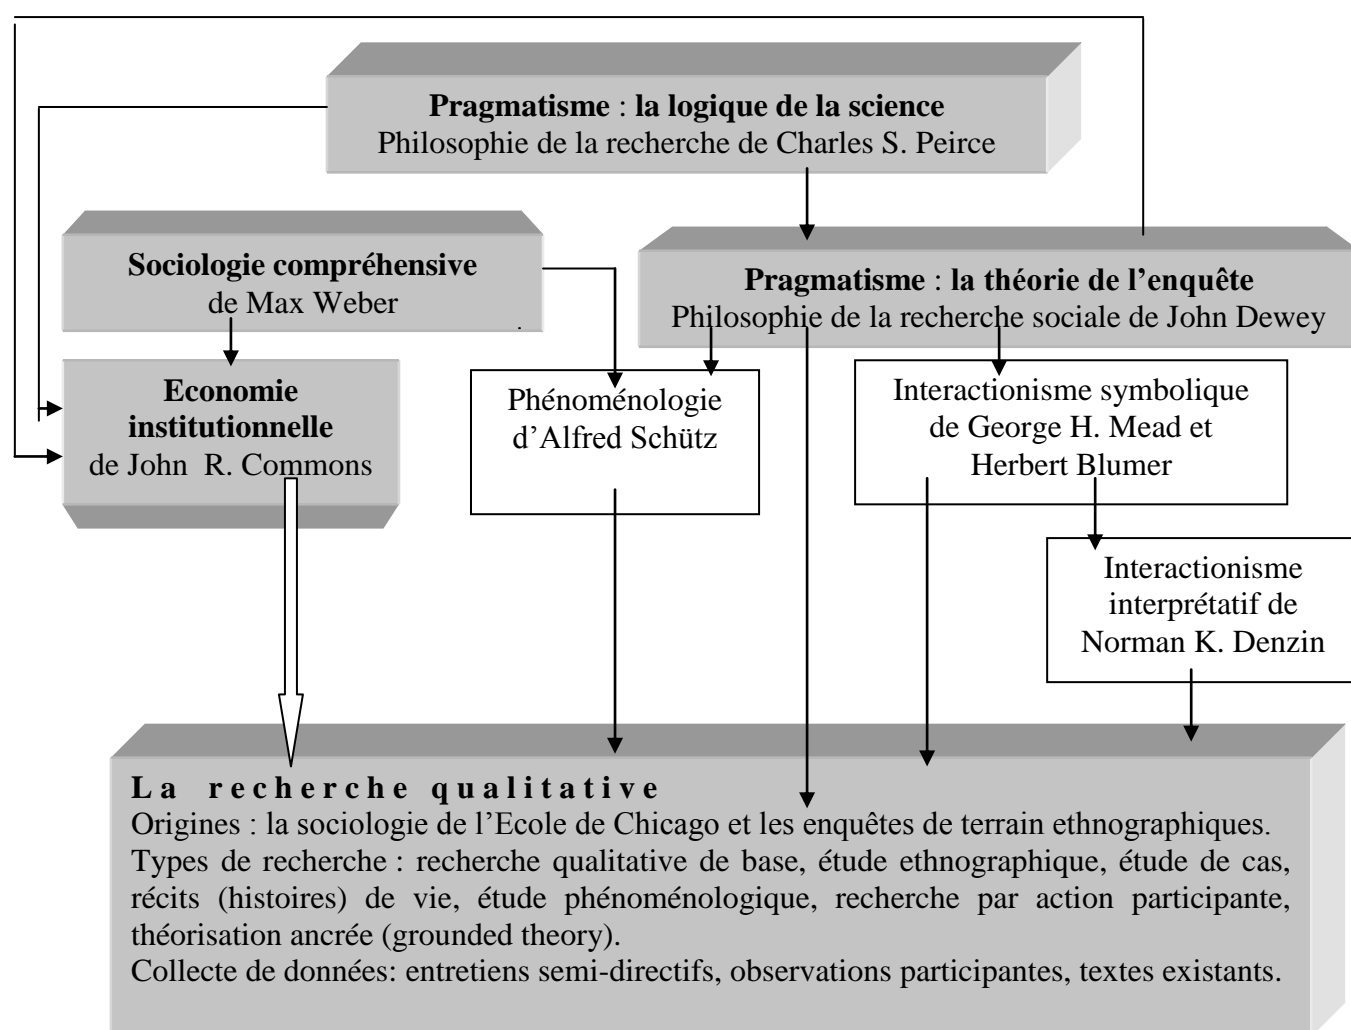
**Pragmatisme** : **la logique de la science**
Philosophie de la recherche de Charles S. Peirce

**Sociologie compréhensive**
de Max Weber

**Pragmatisme** : **la théorie de l'enquête**
Philosophie de la recherche sociale de John Dewey

**Economie institutionnelle**
de John R. Commons

Phénoménologie d'Alfred Schütz

Interactionisme symbolique de George H. Mead et Herbert Blumer

Interactionisme interprétatif de Norman K. Denzin

**La recherche qualitative**
Origines : la sociologie de l'Ecole de Chicago et les enquêtes de terrain ethnographiques.
Types de recherche : recherche qualitative de base, étude ethnographique, étude de cas, récits (histoires) de vie, étude phénoménologique, recherche par action participante, théorisation ancrée (grounded theory).
Collecte de données: entretiens semi-directifs, observations participantes, textes existants.